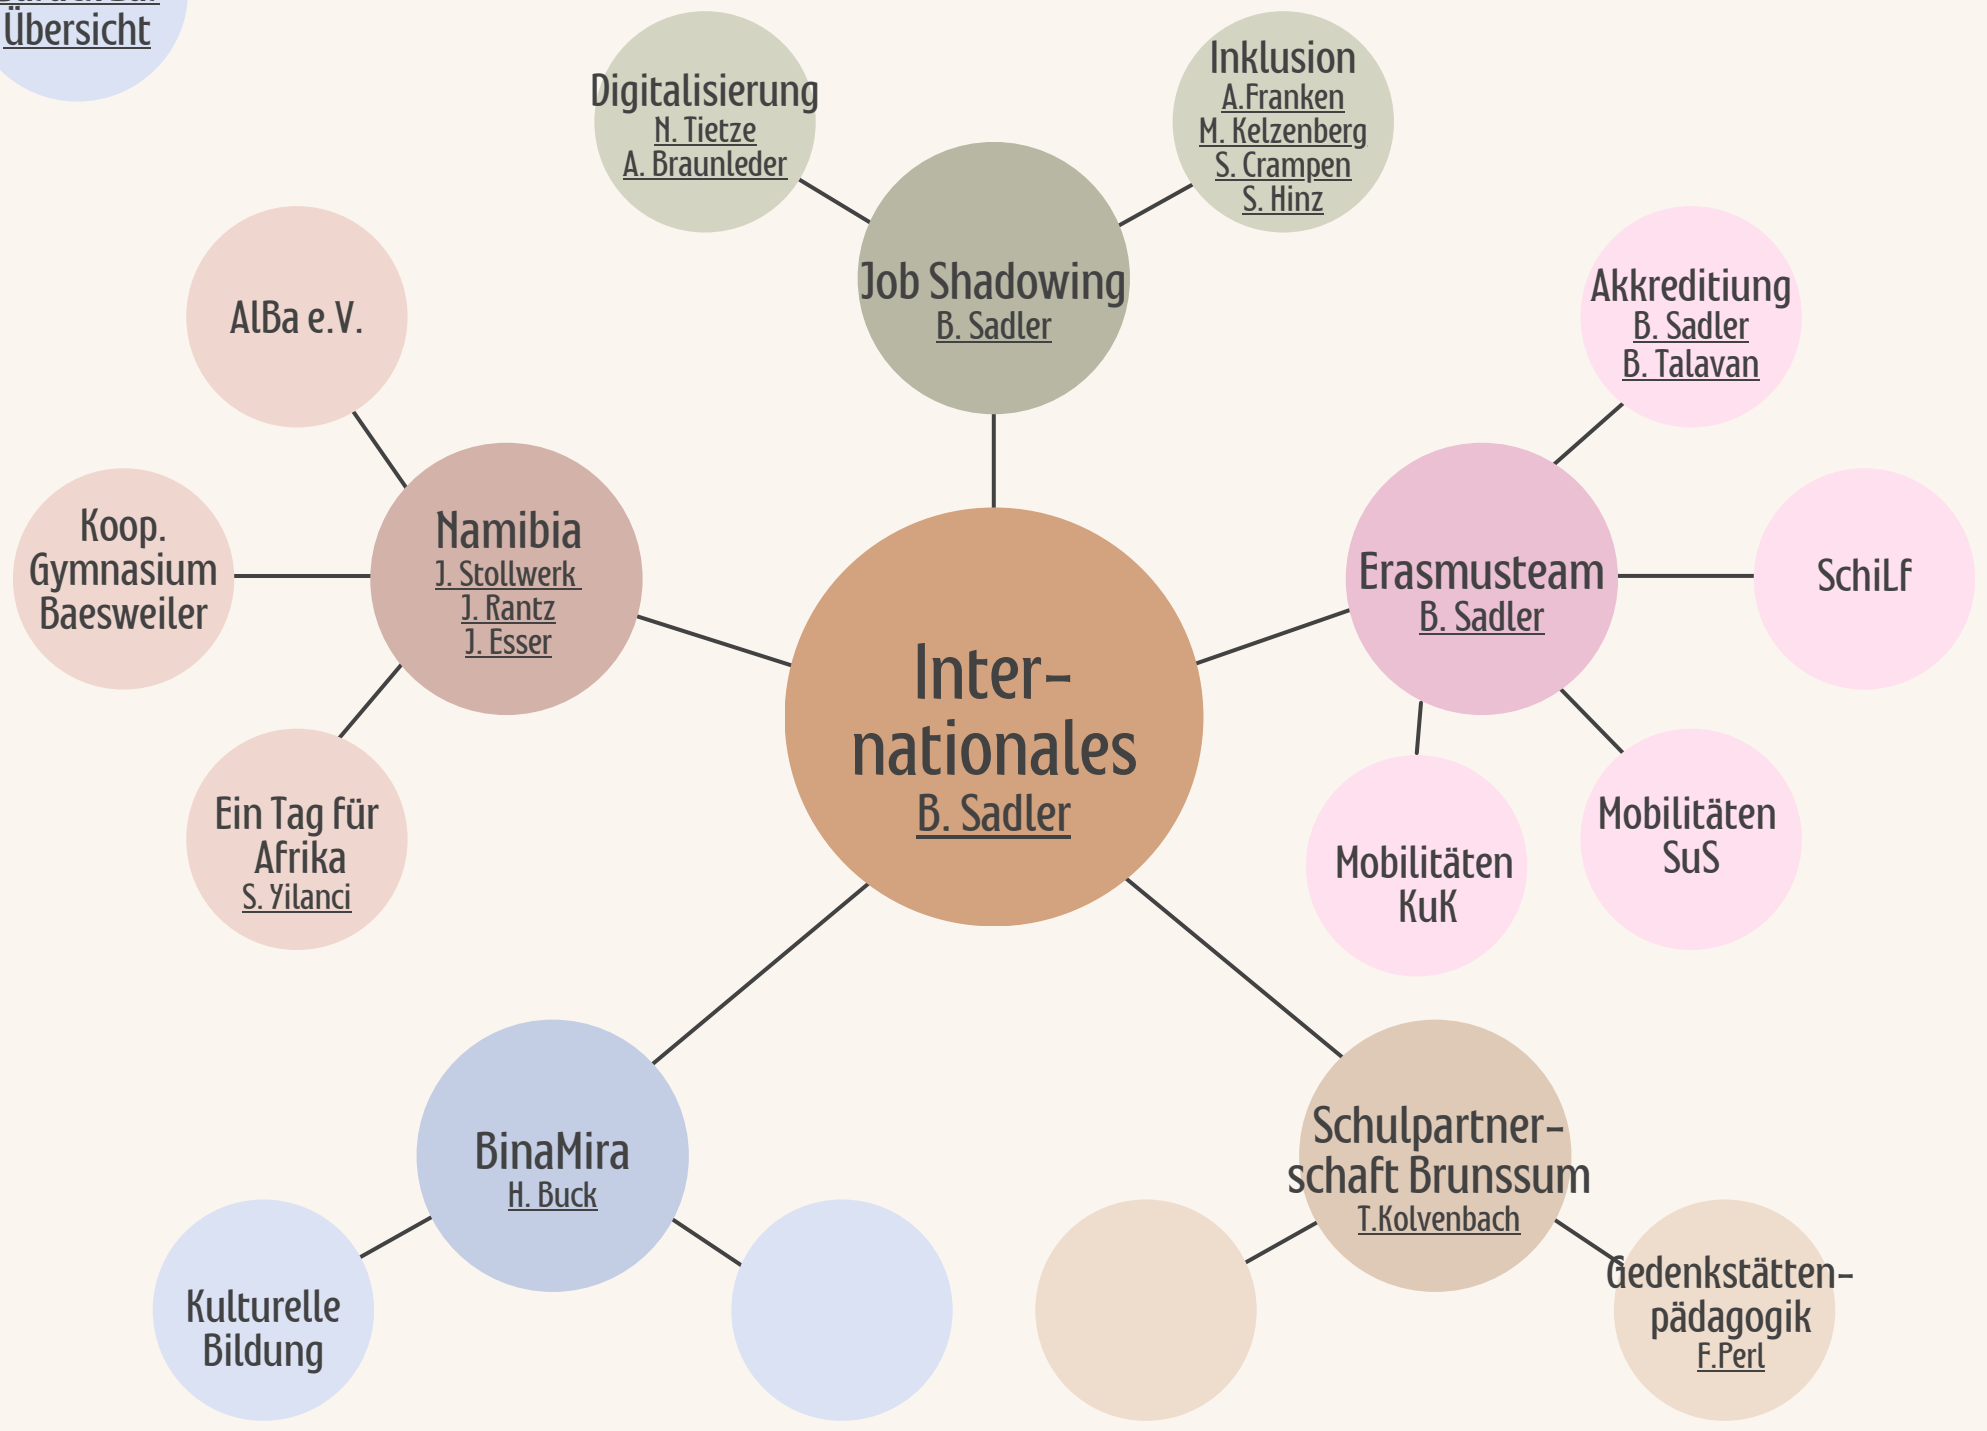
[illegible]
Übersicht

Digitalisierung
N. Tietze
A. Braunleder

Inklusion
A.Franken
M. Kelzenberg
S. Crampen
S. Hinz

Job Shadowing
B. Sadler

AlBa e.V.

Akkreditiung
B. Sadler
B. Talavan

Namibia
J. Stollwerk
J. Rantz
J. Esser

Koop. Gymnasium Baesweiler

Erasmusteam
B. Sadler

SchiLf

Inter-nationales
B. Sadler

Ein Tag für Afrika
S. Yilanci

Mobilitäten KuK

Mobilitäten SuS

BinaMira
H. Buck

Schulpartner-schaft Brunssum
T.Kolvenbach

Kulturelle Bildung

Gedenkstätten-pädagogik
F.Perl